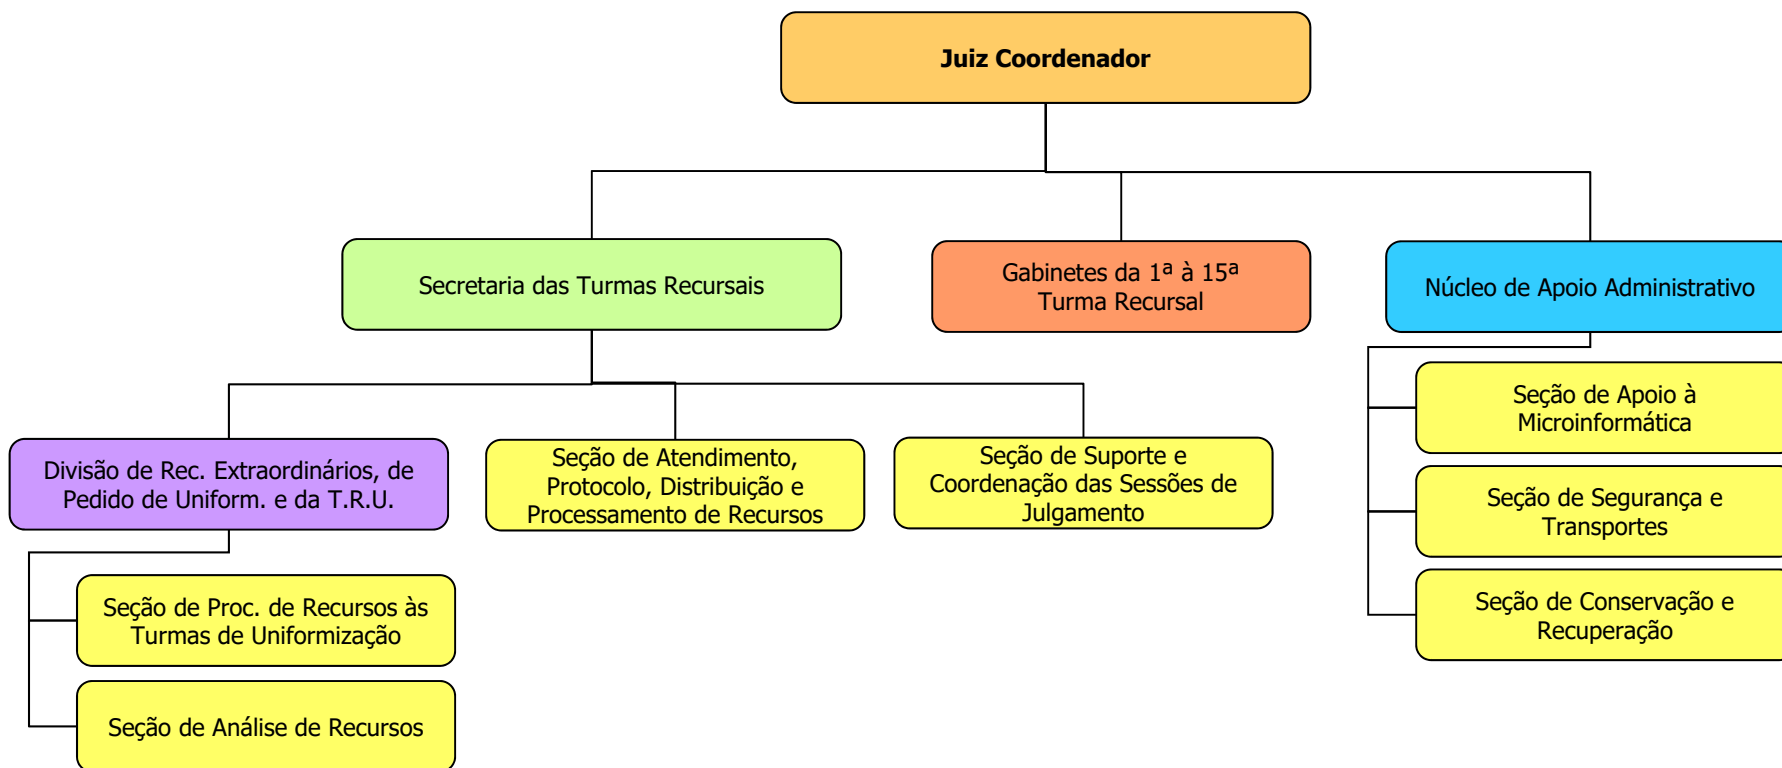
Juiz Coordenador

Secretaria das Turmas Recursais

Gabinetes da 1ª à 15ª Turma Recursal

Núcleo de Apoio Administrativo

Divisão de Rec. Extraordinários, de Pedido de Uniform. e da T.R.U.

Seção de Atendimento, Protocolo, Distribuição e Processamento de Recursos

Seção de Suporte e Coordenação das Sessões de Julgamento

Seção de Proc. de Recursos às Turmas de Uniformização

Seção de Análise de Recursos

Seção de Apoio à Microinformática

Seção de Segurança e Transportes

Seção de Conservação e Recuperação